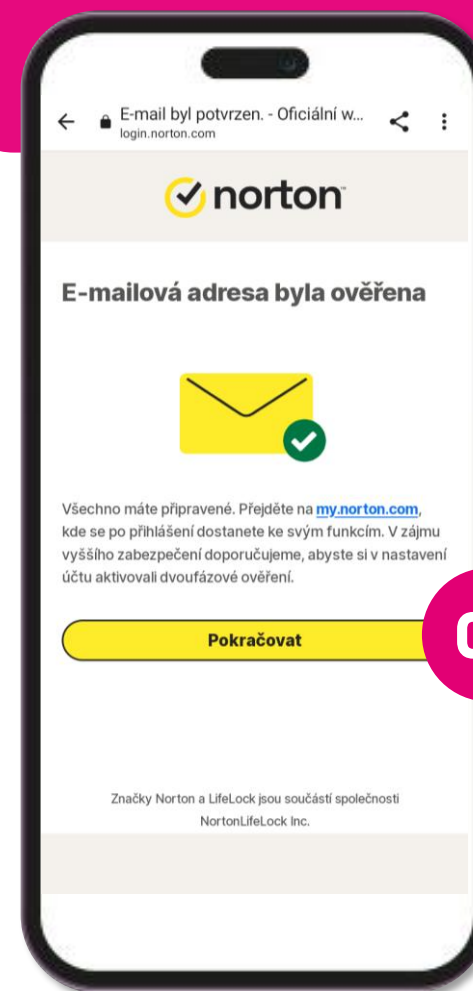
E-mail byl potvrzen. - Oficiální w...
login.norton.com

norton

E-mailová adresa byla ověřena

Všechno máte připravené. Přejděte na my.norton.com, kde se po přihlášení dostanete ke svým funkcím. V zájmu vyššího zabezpečení doporučujeme, abyste si v nastavení účtu aktivovali dvoufázové ověření.

Pokračovat

Značky Norton a LifeLock jsou součástí společnosti NortonLifeLock Inc.